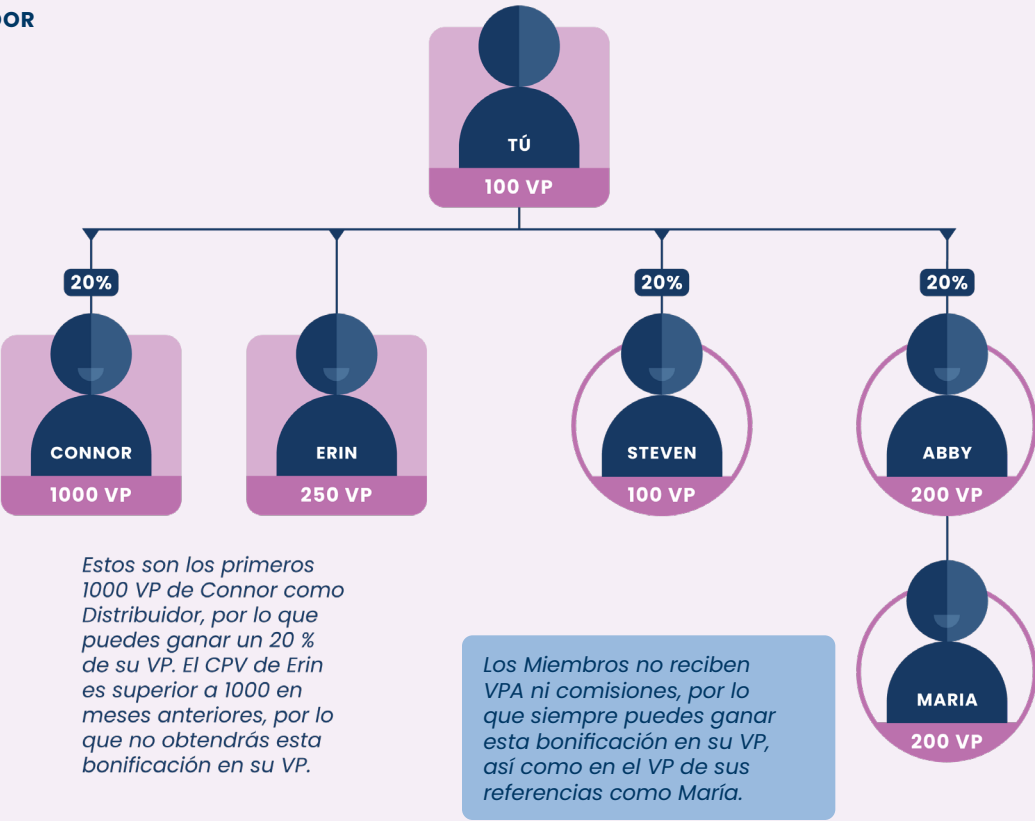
DOR

TÚ
100 VP

20%
CONNOR
1000 VP

ERIN
250 VP

20%
STEVEN
100 VP

20%
ABBY
200 VP

MARIA
200 VP

Estos son los primeros 1000 VP de Connor como Distribuidor, por lo que puedes ganar un 20 % de su VP. El CPV de Erin es superior a 1000 en meses anteriores, por lo que no obtendrás esta bonificación en su VP.

Los Miembros no reciben VPA ni comisiones, por lo que siempre puedes ganar esta bonificación en su VP, así como en el VP de sus referencias como María.